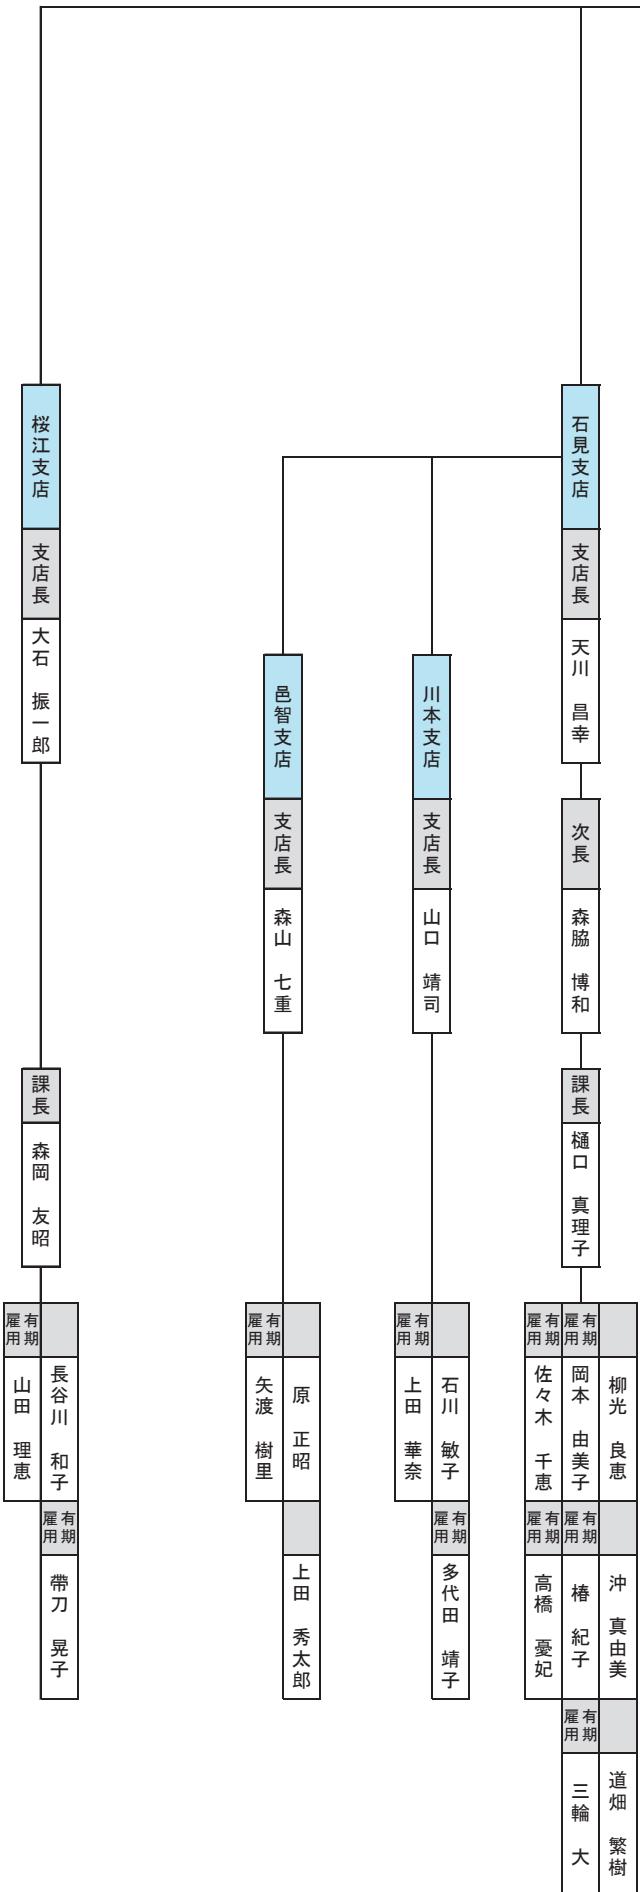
桜江支店
支店長
大石 振一郎

課長
森岡 友昭

長谷川 和子

有期雇用
山田 理恵

有期雇用
帯刀 晃子

邑智支店
支店長
森山 七重

原 正昭

有期雇用
矢渡 樹里

上田 秀太郎

川本支店
支店長
山口 靖司

石川 敏子

有期雇用
上田 華奈

有期雇用
多代田 靖子

石見支店
支店長
天川 昌幸

次長
森脇 博和

課長
樋口 真理子

柳光 良恵

有期雇用
岡本 由美子

有期雇用
佐々木 千恵

沖 真由美

有期雇用
椿 紀子

有期雇用
高橋 憂妃

道畑 繁樹

有期雇用
三輪 大